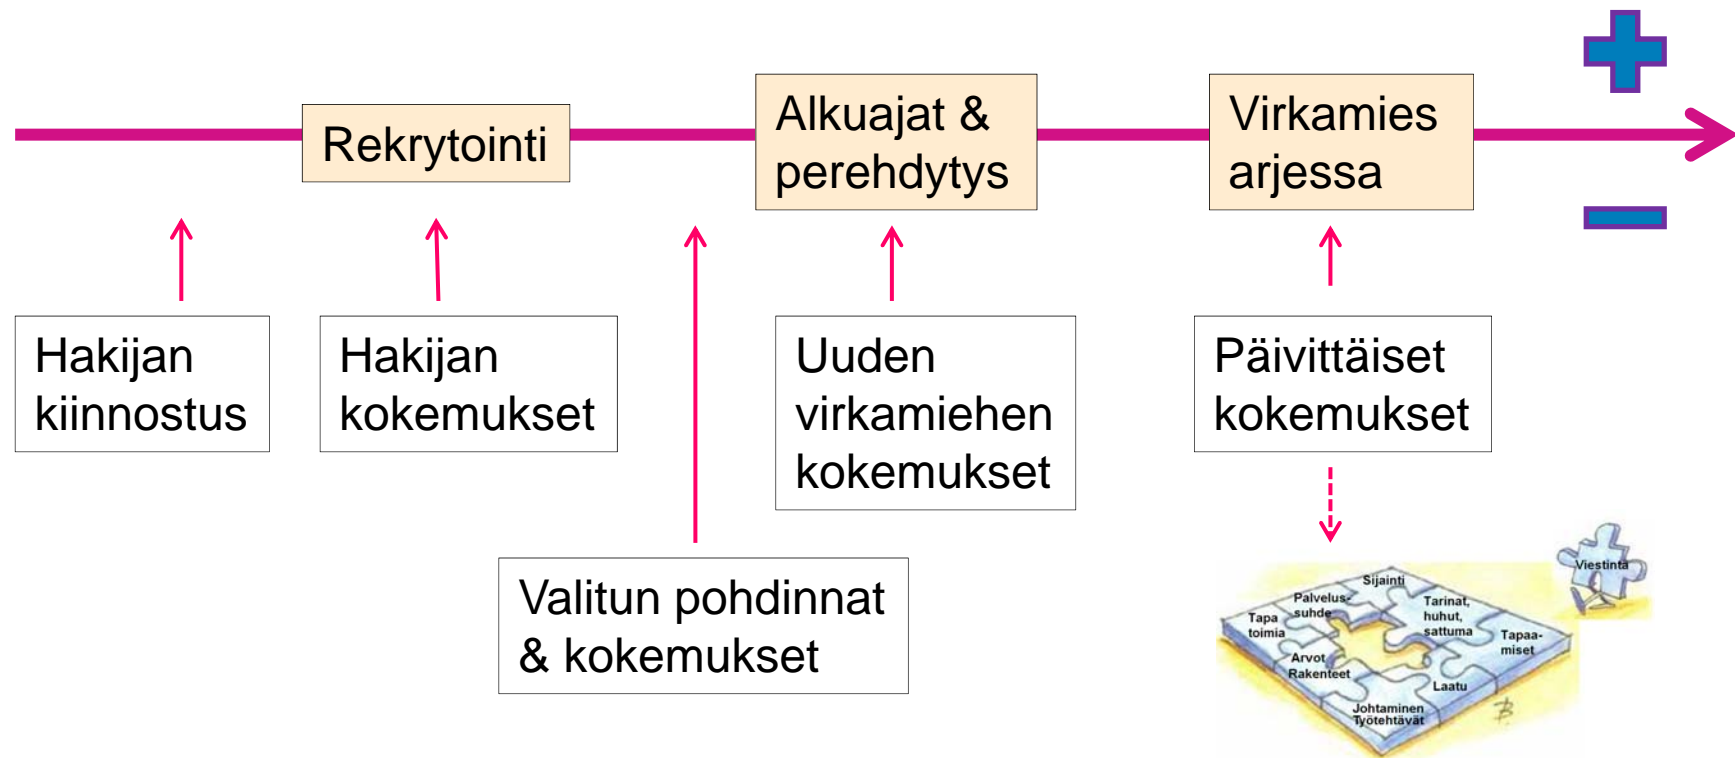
Rekrytointi

Alkuajat & perehdytys

Virkamies arjessa

Hakijan kiinnostus

Hakijan kokemukset

Uuden virkamiehen kokemukset

Päivittäiset kokemukset

Valitun pohdinnat & kokemukset

Viestintä

Sijainti

Palvelus-suhde

Tapa toimia

Tarinat, huhut, sattuma

Tapaa-miset

Arvot Rakenteet

Laatu

Johtaminen Työtehtävät